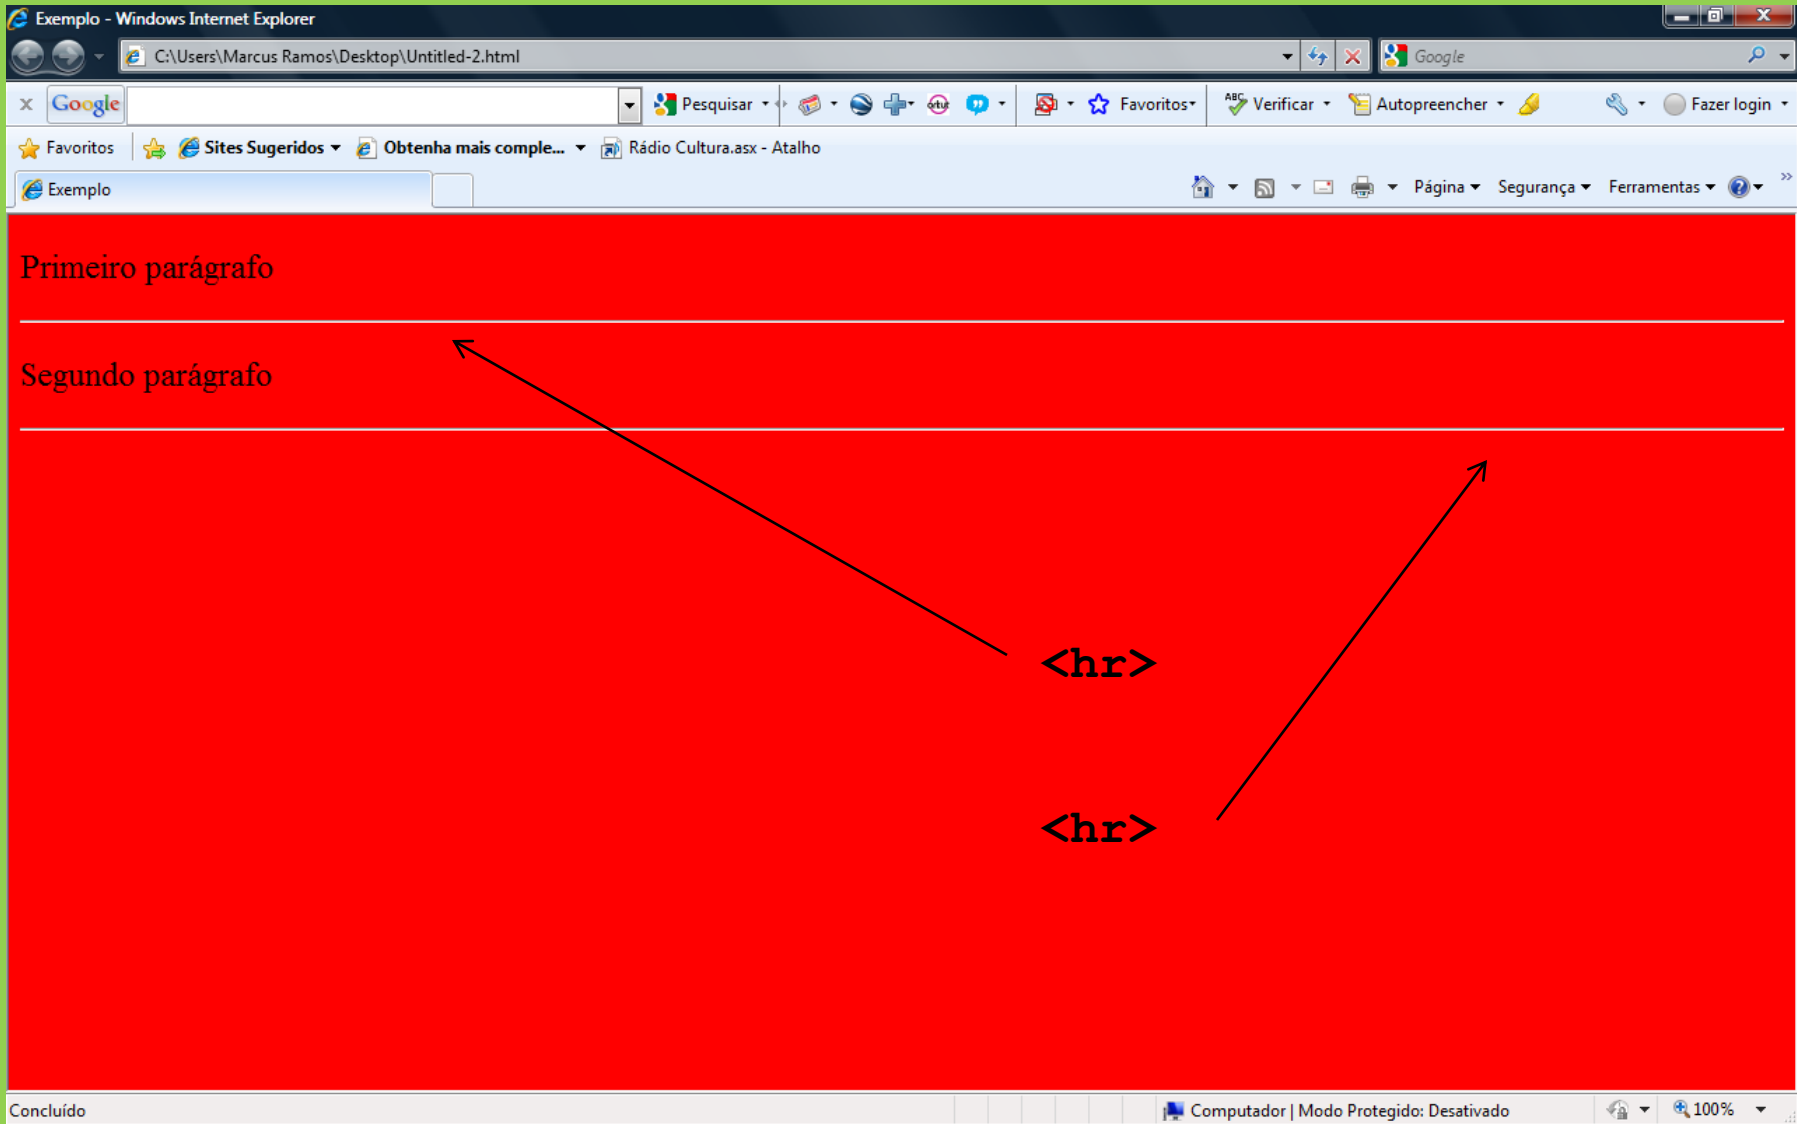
Exemplo - Windows Internet Explorer

C:\Users\Marcus Ramos\Desktop\Untitled-2.html

Google

Google

Pesquisar

Favoritos

Verificar

Autopreencher

Fazer login

Favoritos

Sites Sugeridos

Obtenha mais comple...

Rádio Cultura.asx - Atalho

Exemplo

Página

Segurança

Ferramentas

Primeiro parágrafo

Segundo parágrafo

<hr>

<hr>

Concluído

Computador | Modo Protegido: Desativado

100%